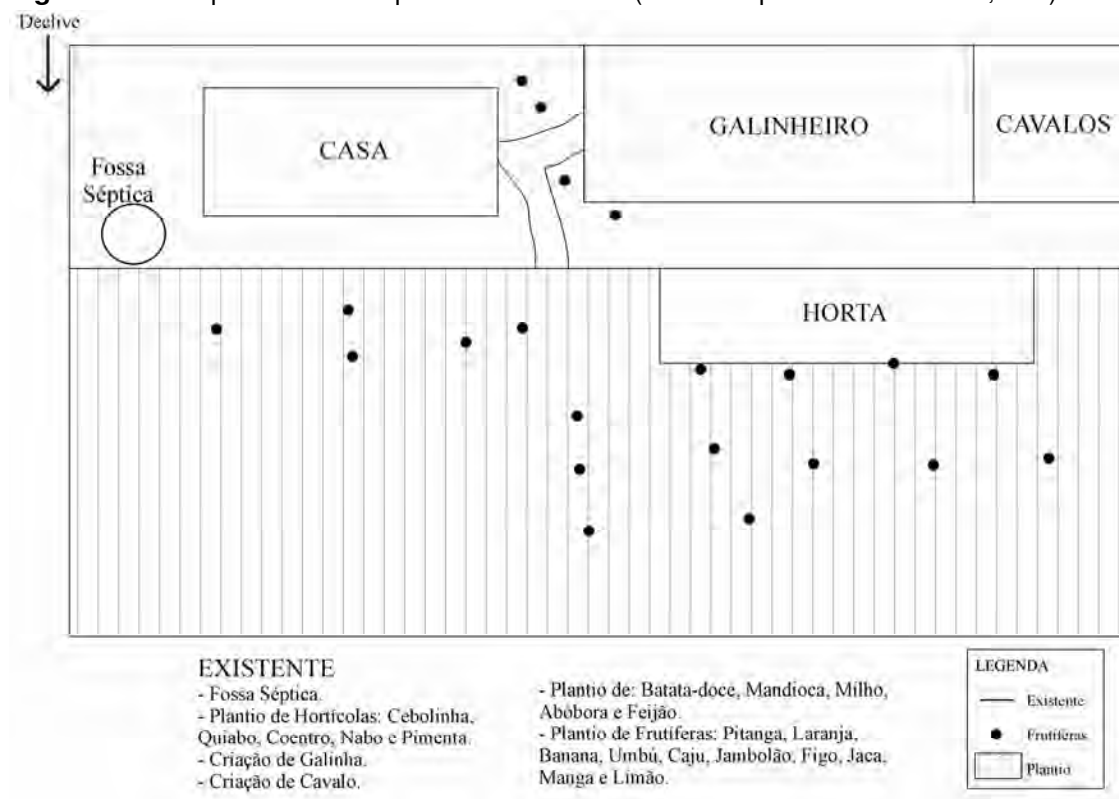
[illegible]

Declive

CASA

GALINHEIRO

CAVALOS

Fossa Séptica

HORTA

EXISTENTE
- Fossa Séptica.
- Plantio de Hortícolas: Cebolinha, Quiabo, Coentro, Nabo e Pimenta.
- Criação de Galinha.
- Criação de Cavalo.

- Plantio de: Batata-doce, Mandioca, Milho, Abóbora e Feijão.
- Plantio de Frutíferas: Pitanga, Laranja, Banana, Umbú, Caju, Jambolão, Figo, Jaca, Manga e Limão.

LEGENDA
Existente
Frutíferas
Plantio